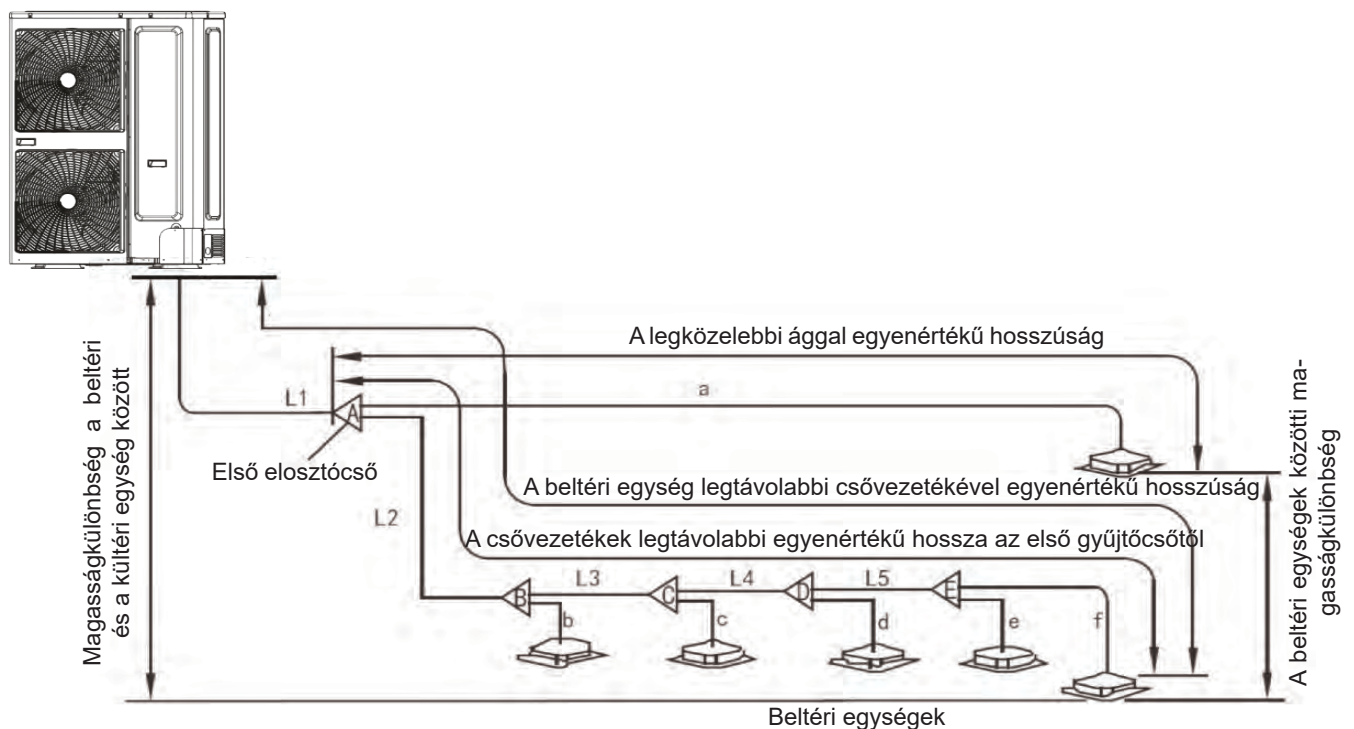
A legközelebbi ággal egyenértékű hosszúság

a

L1

A

Első elosztócső

A beltéri egység legtávolabbi csővezetékével egyenértékű hosszúság

L2

A csővezetékek legtávolabbi egyenértékű hossza az első gyűjtőcsőtől

L3

L4

L5

B

C

D

E

b

c

d

e

f

Magasságkülönbség a beltéri és a kültéri egység között

A beltéri egységek közötti magasságkülönbség

Beltéri egységek